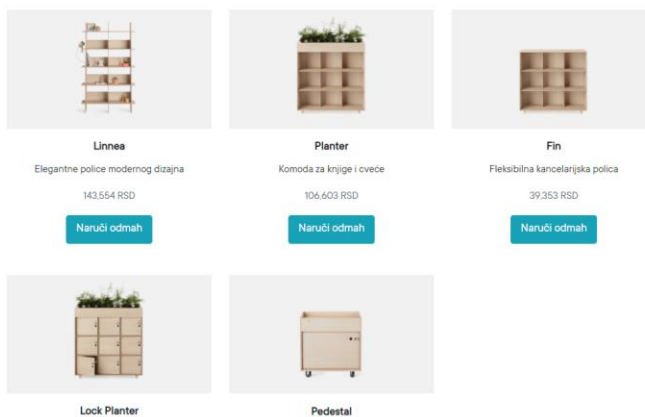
Linnea

Elegantne police modernog dizajna

143,554 RSD

Naruči odmah

Planter

Komoda za knjige i cveće

106,603 RSD

Naruči odmah

Fin

Fleksibilna kancelarijska polica

39,353 RSD

Naruči odmah

Lock Planter

Pedestal